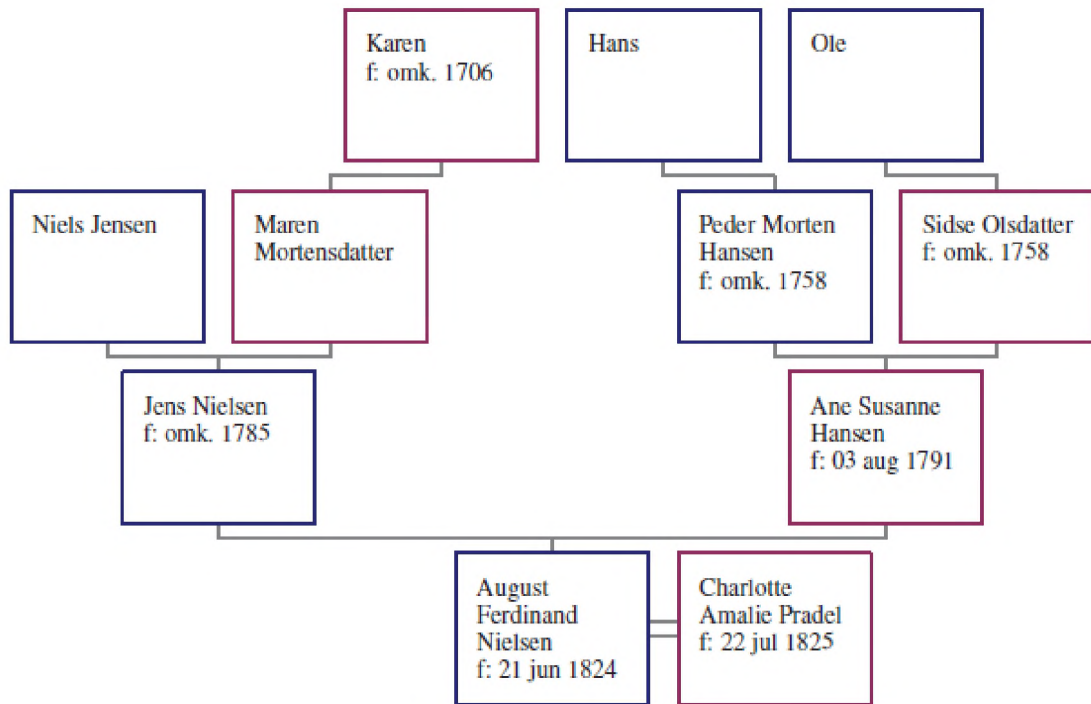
Karen
f: omk. 1706

Hans

Ole

Niels Jensen

Maren
Mortensdatter

Peder Morten
Hansen
f: omk. 1758

Sidse Olsdatter
f: omk. 1758

Jens Nielsen
f: omk. 1785

Ane Susanne
Hansen
f: 03 aug 1791

August
Ferdinand
Nielsen
f: 21 jun 1824

Charlotte
Amalie Pradel
f: 22 jul 1825